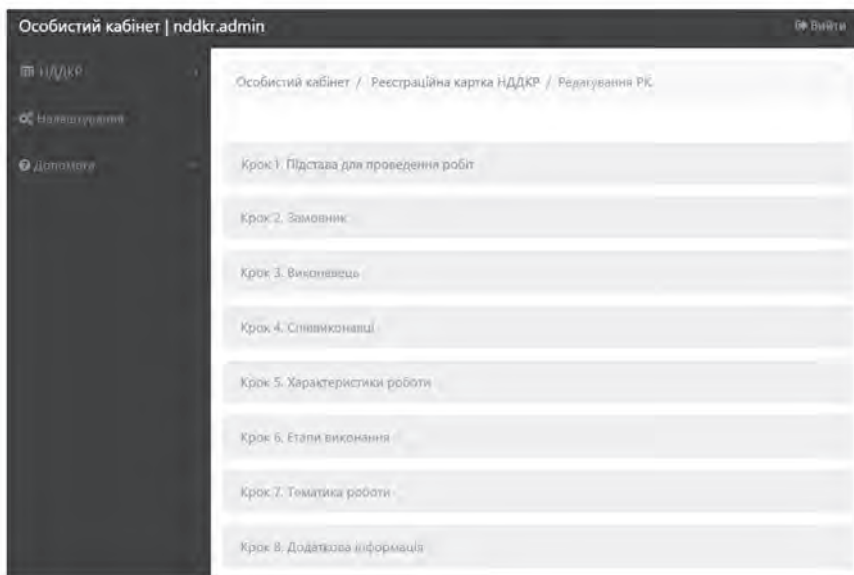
Особистий кабінет | nddkr.admin

Вийти

НДДКР

Налаштування

Допомога

Особистий кабінет / Реєстраційна картка НДДКР / Редагування РК

Крок 1. Підстава для проведення робіт

Крок 2. Замовник

Крок 3. Виконавець

Крок 4. Співвиконавці

Крок 5. Характеристики роботи

Крок 6. Етапи виконання

Крок 7. Тематика роботи

Крок 8. Додаткова інформація